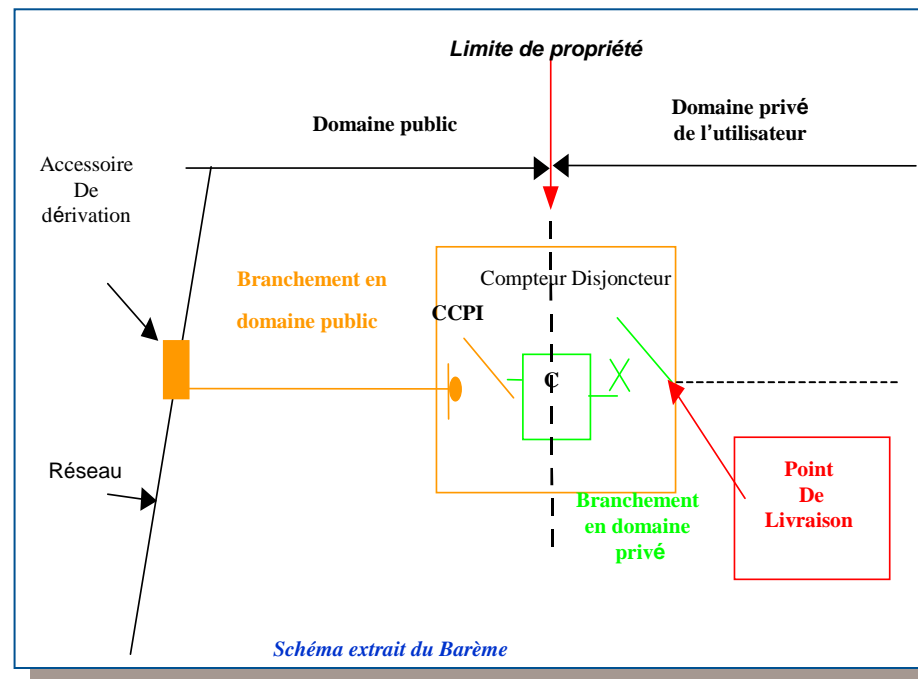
Limite de propriété

Domaine public

Domaine privé de l'utilisateur

Accessoire De dérivation

Branchement en domaine public

Compteur Disjoncteur

CCPI

C

Réseau

Branchement en domaine privé

Point De Livraison

Schéma extrait du Barème